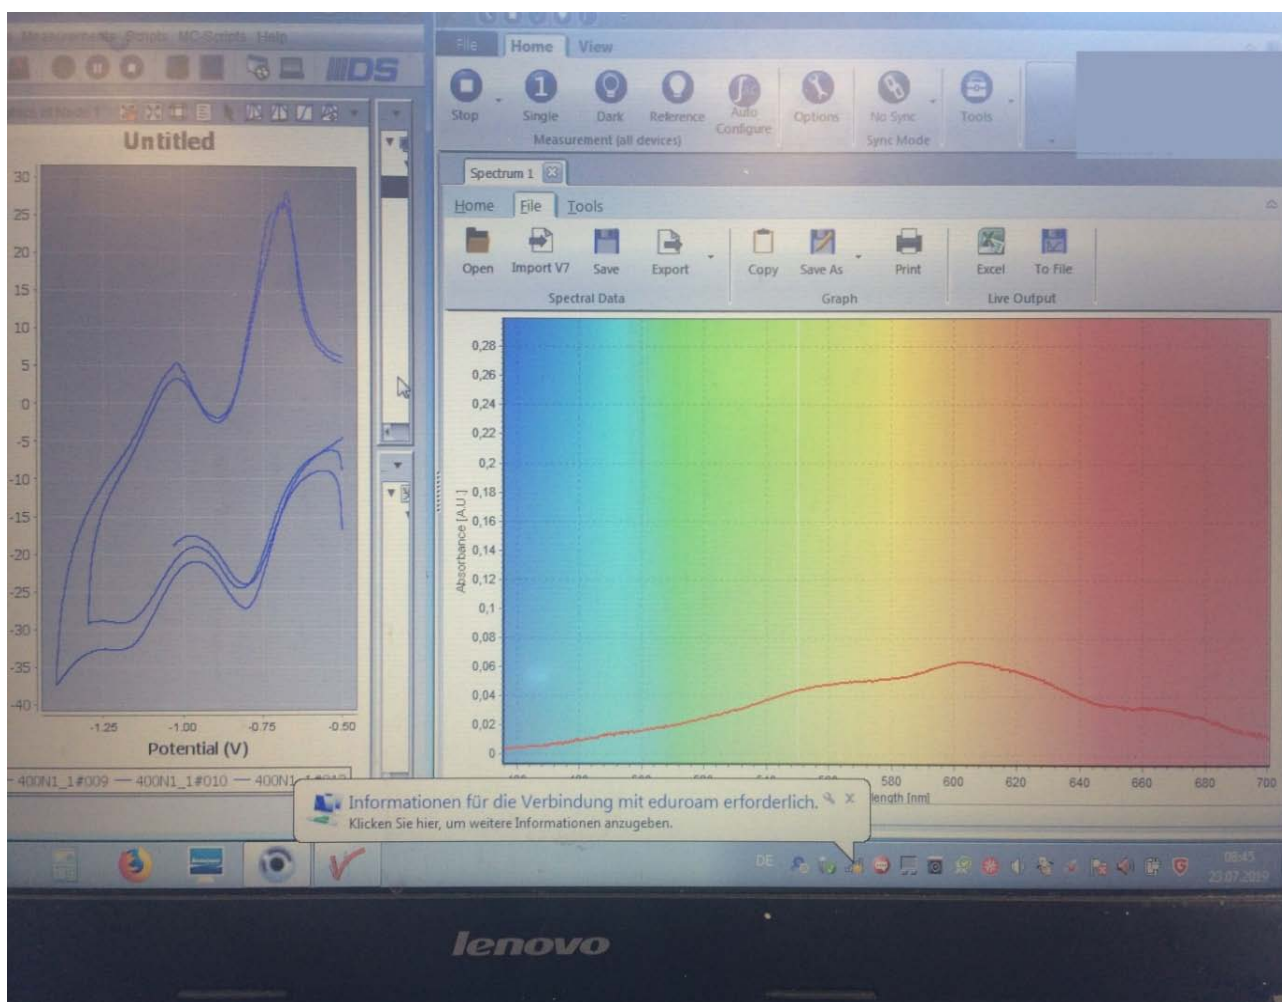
Measurements Pumps MC-Scripts Help

IDS

Untitled

30
25
20
15
10
5
0
-5
-10
-15
-20
-25
-30
-35
-40

-1.25 -1.00 -0.75 -0.50

Potential (V)

400N1_1#009 — 400N1_1#010 — 400N1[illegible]

File Home View

Stop Single Dark Reference Auto Configure Options No Sync Tools

Measurement (all devices) Sync Mode

Spectrum 1

Home File Tools

Open Import V7 Save Export Copy Save As Print Excel To File

Spectral Data Graph Live Output

Absorbance [A.U.]

0,28
0,26
0,24
0,22
0,2
0,18
0,16
0,14
0,12
0,1
0,08
0,06
0,04
0,02
0

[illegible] 580 600 620 640 660 680 700

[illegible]length [nm]

Informationen für die Verbindung mit eduroam erforderlich.

Klicken Sie hier, um weitere Informationen anzugeben.

DE

08:45
23.07.2019

lenovo